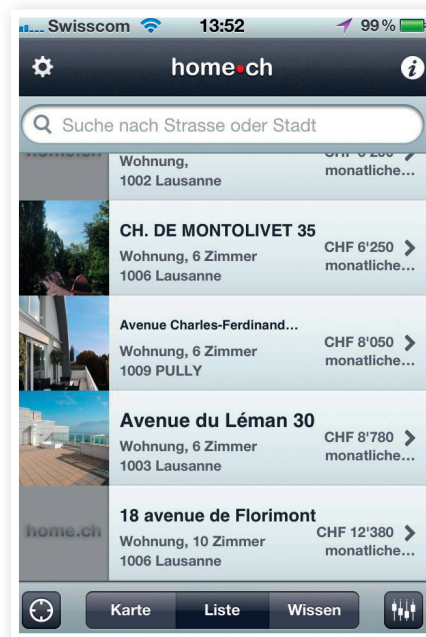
Swisscom 13:52 99 %

home.ch

Suche nach Strasse oder Stadt

Wohnung,
1002 Lausanne
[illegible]
monatliche...

CH. DE MONTOLIVET 35
Wohnung, 6 Zimmer
1006 Lausanne
CHF 6'250
monatliche...

Avenue Charles-Ferdinand...
Wohnung, 6 Zimmer
1009 PULLY
CHF 8'050
monatliche...

Avenue du Léman 30
Wohnung, 6 Zimmer
1003 Lausanne
CHF 8'780
monatliche...

home.ch
18 avenue de Florimont
Wohnung, 10 Zimmer
1006 Lausanne
CHF 12'380
monatliche...

Karte
Liste
Wissen